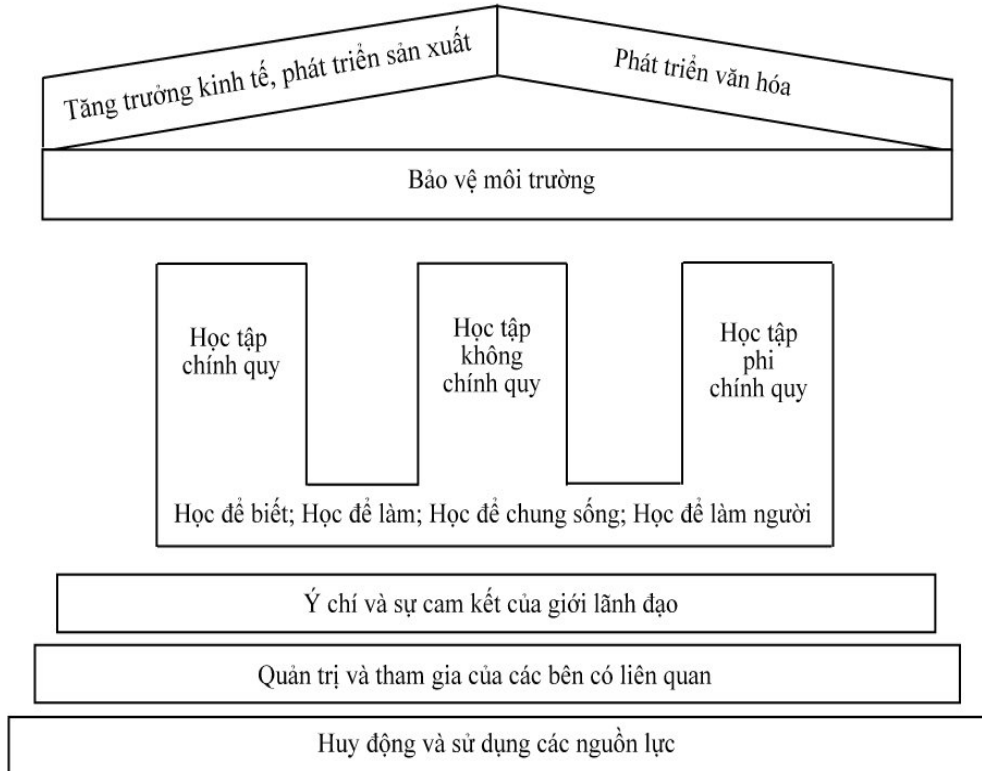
Tăng trưởng kinh tế, phát triển sản xuất

Phát triển văn hóa

Bảo vệ môi trường

Học tập chính quy

Học tập không chính quy

Học tập phi chính quy

Học để biết; Học để làm; Học để chung sống; Học để làm người

Ý chí và sự cam kết của giới lãnh đạo

Quản trị và tham gia của các bên có liên quan

Huy động và sử dụng các nguồn lực